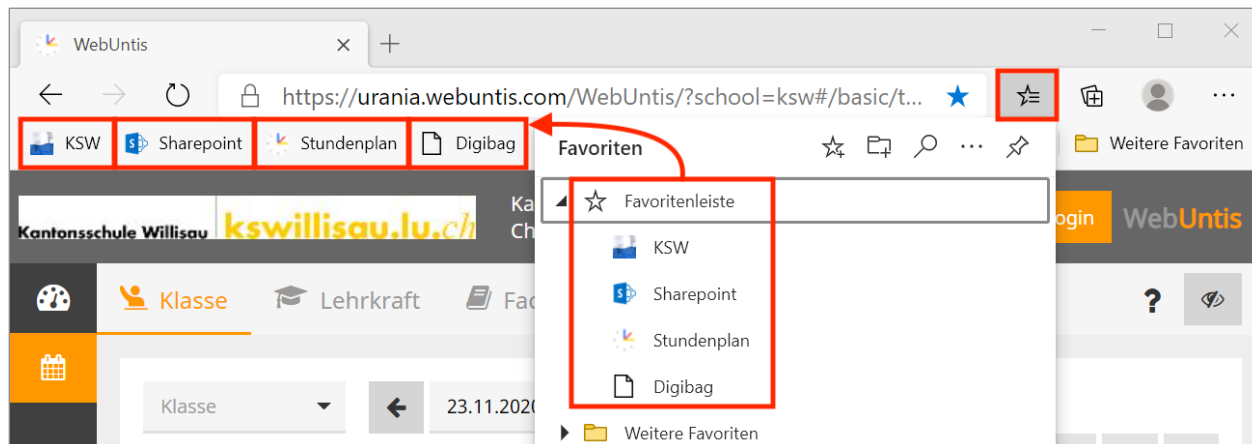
WebUntis

https://urania.webuntis.com/WebUntis/?school=ksw#/basic/t...

KSW Sharepoint Stundenplan Digibag

Weitere Favoriten

Favoriten

Favoritenleiste

KSW

Sharepoint

Stundenplan

Digibag

Weitere Favoriten

Kantonsschule Willisau kswillisau.lu.ch

Ka
Ch

Login WebUntis

Klasse Lehrkraft Fa

?

Klasse

23.11.2020